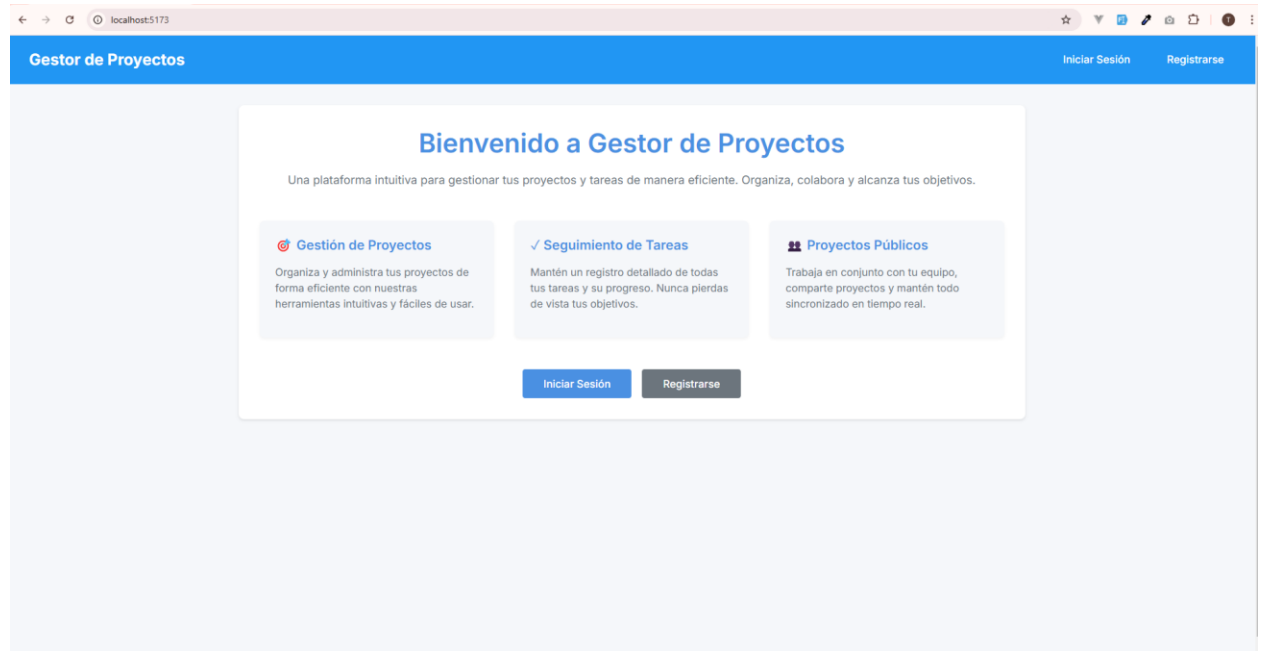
localhost:5173

Gestor de Proyectos

Iniciar Sesión

Registrarse

Bienvenido a Gestor de Proyectos

Una plataforma intuitiva para gestionar tus proyectos y tareas de manera eficiente. Organiza, colabora y alcanza tus objetivos.

Gestión de Proyectos

Organiza y administra tus proyectos de forma eficiente con nuestras herramientas intuitivas y fáciles de usar.

✓ Seguimiento de Tareas

Mantén un registro detallado de todas tus tareas y su progreso. Nunca pierdas de vista tus objetivos.

Proyectos Públicos

Trabaja en conjunto con tu equipo, comparte proyectos y mantén todo sincronizado en tiempo real.

Iniciar Sesión

Registrarse